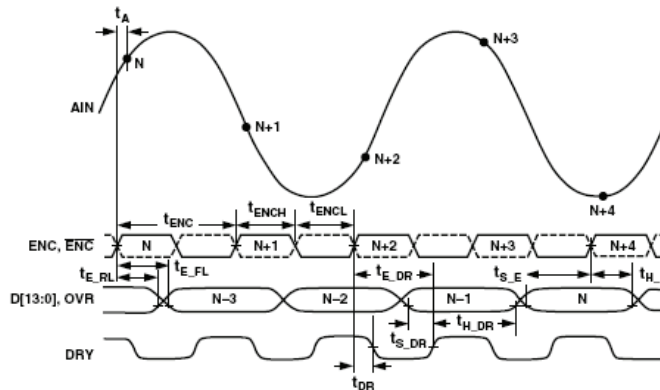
$t_A$

N

N+3

AIN

N+1

N+2

N+4

$t_{ENC}$

$t_{ENCH}$

$t_{ENCL}$

ENC, $\overline{ENC}$

N

N+1

N+2

N+3

N+4

$t_{E\_RL}$

$t_{E\_FL}$

$t_{E\_DR}$

$t_{S\_E}$

$t_{H\_}$

D[13:0], OVR

N–3

N–2

N–1

N

$t_{H\_DR}$

DRY

$t_{S\_DR}$

$t_{DR}$